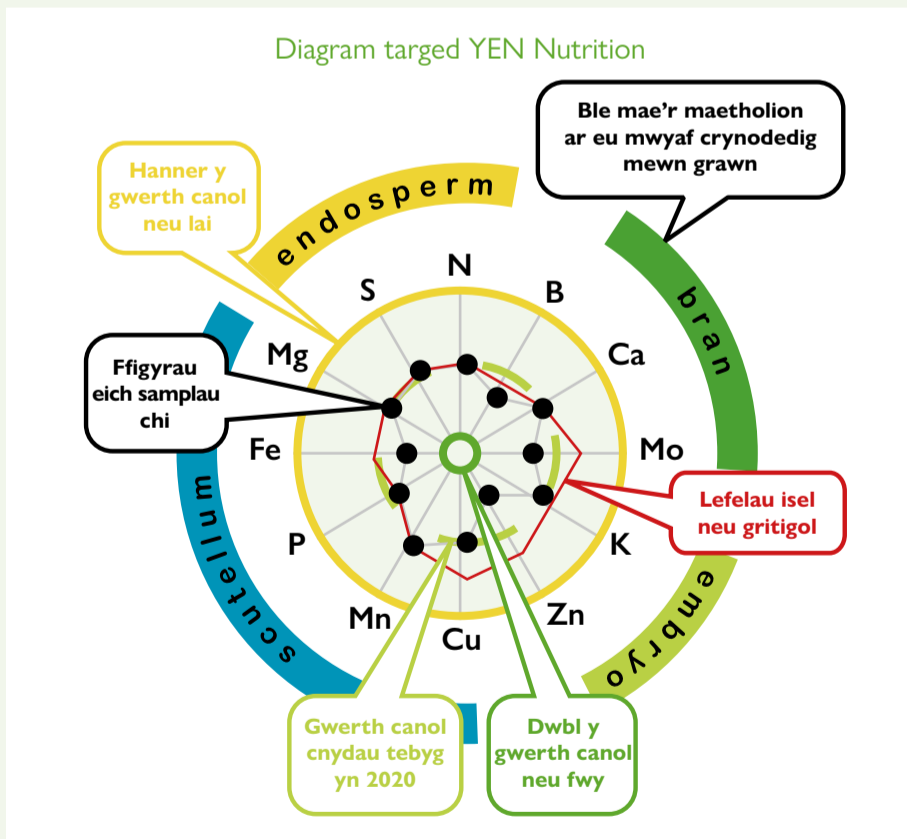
Diagram targed YEN Nutrition

Ble mae'r maetholion ar eu mwyaf crynodedig mewn grawn

Hanner y gwerth canol neu lai

endosperm

bran

N
B
Ca
Mo
K
Zn
Cu
Mn
P
Fe
Mg
S

Ffigyrau eich samplau chi

Lefelau isel neu gritigol

scutellum

embryo

Gwerth canol cnydau tebyg yn 2020

Dwbl y gwerth canol neu fwy